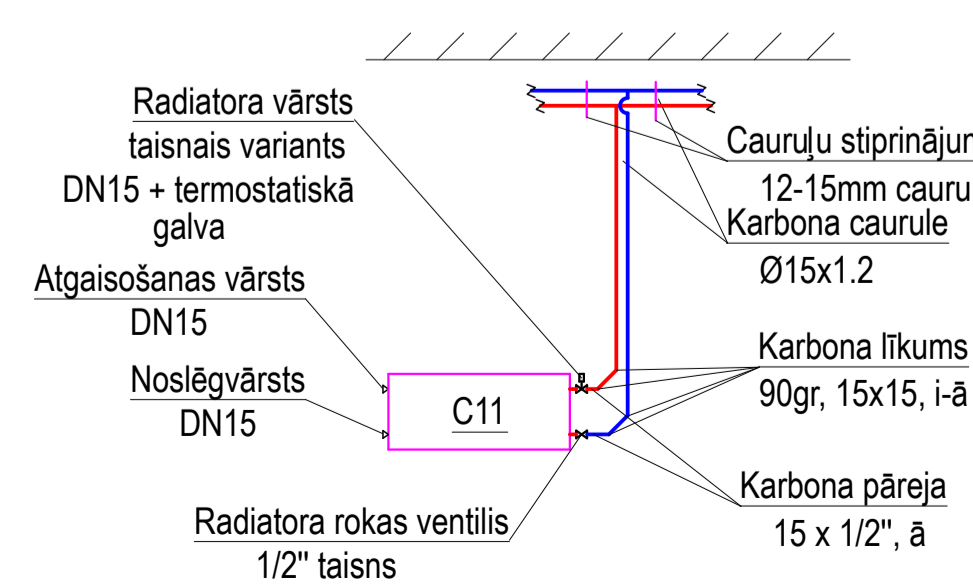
Radiatora vārsts
taisnais variants
DN15 + termostatiskā
galva

Atgaisošanas vārsts
DN15

Noslēgvārsts
DN15

C11

Radiatora rokas ventilis
1/2'' taisns

Cauruļu stiprinājum
12-15mm cauru

Karbona caurule
Ø15x1.2

Karbona līkums
90gr, 15x15, i-ā

Karbona pāreja
15 x 1/2'', ā